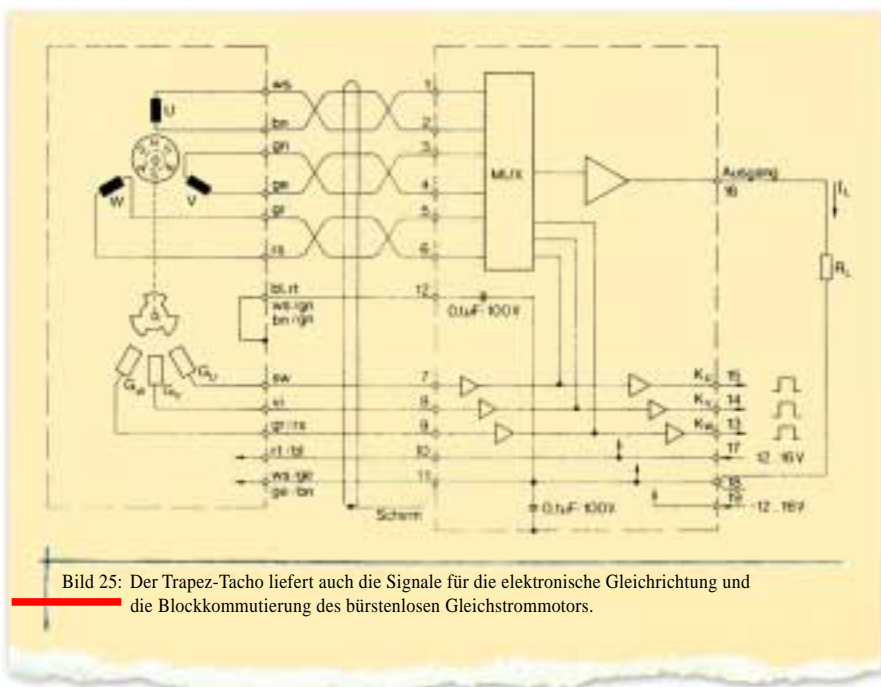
U

W

V

$G_W$

$G_V$

$G_U$

ws

bn

gn

ge

gr

rs

bl rt

ws/gn

bn/gn

sw

vi

gr/rs

rt/bl

ws/ge

ge/bn

Schirm

1

2

3

4

5

6

12

7

8

9

10

11

MUX

0,1µF 100V

0,1µF 100V

Ausgang

16

$I_L$

$R_L$

$K_U$ 15

$K_V$ 14

$K_W$ 13

17

12 . 16V

18

19

-12 . 16V

Bild 25: Der Trapez-Tacho liefert auch die Signale für die elektronische Gleichrichtung und die Blockkommutierung des bürstenlosen Gleichstrommotors.